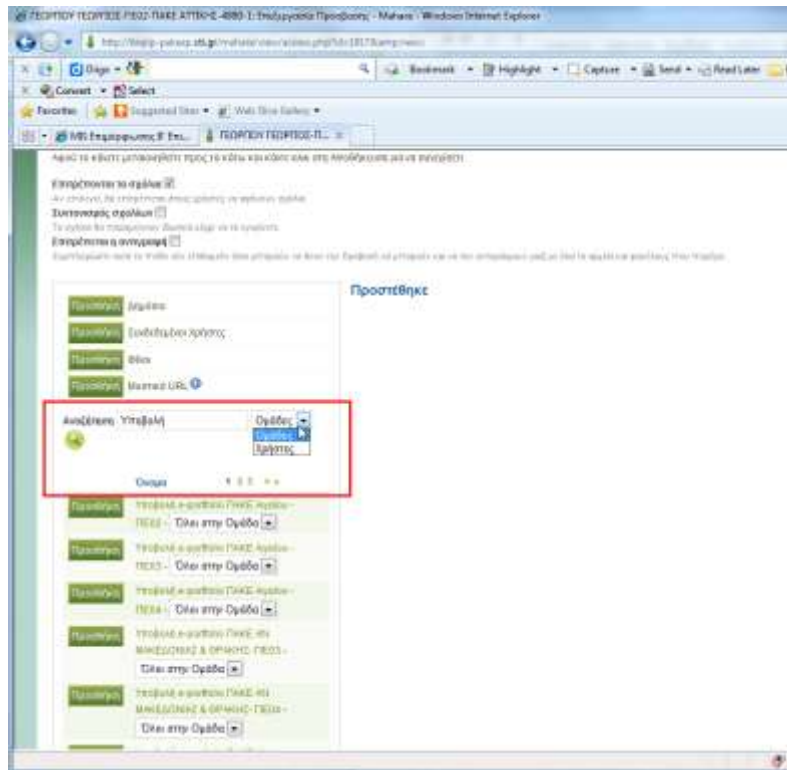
ΓΕΩΡΓΙΟΥ ΓΕΩΡΓΙΟΣ ΠΕ02 ΠΑΚΕ ΑΤΤΙΚΗΣ 4880-1: Επεξεργασία Προσβασης - Mahara - Windows Internet Explorer

http://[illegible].sch.gr/mahara/view/access.php?id=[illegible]

Diigo

Bookmark · Highlight · Capture · Send · Read Later

Convert · Select

Favorites · Suggested Sites · Web Slice Gallery

MS Επιχειρήσεις Επ... · ΓΕΩΡΓΙΟΥ ΓΕΩΡΓΙΟΣ Π...

Αφού το κάνετε μετακινηθείτε προς τα κάτω και κάντε κλικ στη Αποθήκευση για να συνεχίσετε

Επιτρέπονται τα σχόλια
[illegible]
Συντονισμός σχολίων
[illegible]
Επιτρέπεται η αντιγραφή
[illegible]

Προσθήκη Δημόσιο
Προσθήκη Συνδεδεμένοι Χρήστες
Προσθήκη Φίλοι
Προσθήκη Μυστικό URL

Αναζήτηση: Υποβολή
Ομάδες
Ομάδες
Χρήστες

Όνομα 1 2 3 > >>

Προσθήκη Υποβολή e-portfolio ΠΑΚΕ Αττικής - ΠΕ02 - Όλοι στην Ομάδα
Προσθήκη Υποβολή e-portfolio ΠΑΚΕ Αττικής - ΠΕ03 - Όλοι στην Ομάδα
Προσθήκη Υποβολή e-portfolio ΠΑΚΕ Αττικής - ΠΕ04 - Όλοι στην Ομάδα
Προσθήκη Υποβολή e-portfolio ΠΑΚΕ ΑΝ ΜΑΚΕΔΟΝΙΑΣ & ΘΡΑΚΗΣ- ΠΕ03 - Όλοι στην Ομάδα
Προσθήκη Υποβολή e-portfolio ΠΑΚΕ ΑΝ ΜΑΚΕΔΟΝΙΑΣ & ΘΡΑΚΗΣ- ΠΕ04 - Όλοι στην Ομάδα

Προστέθηκε